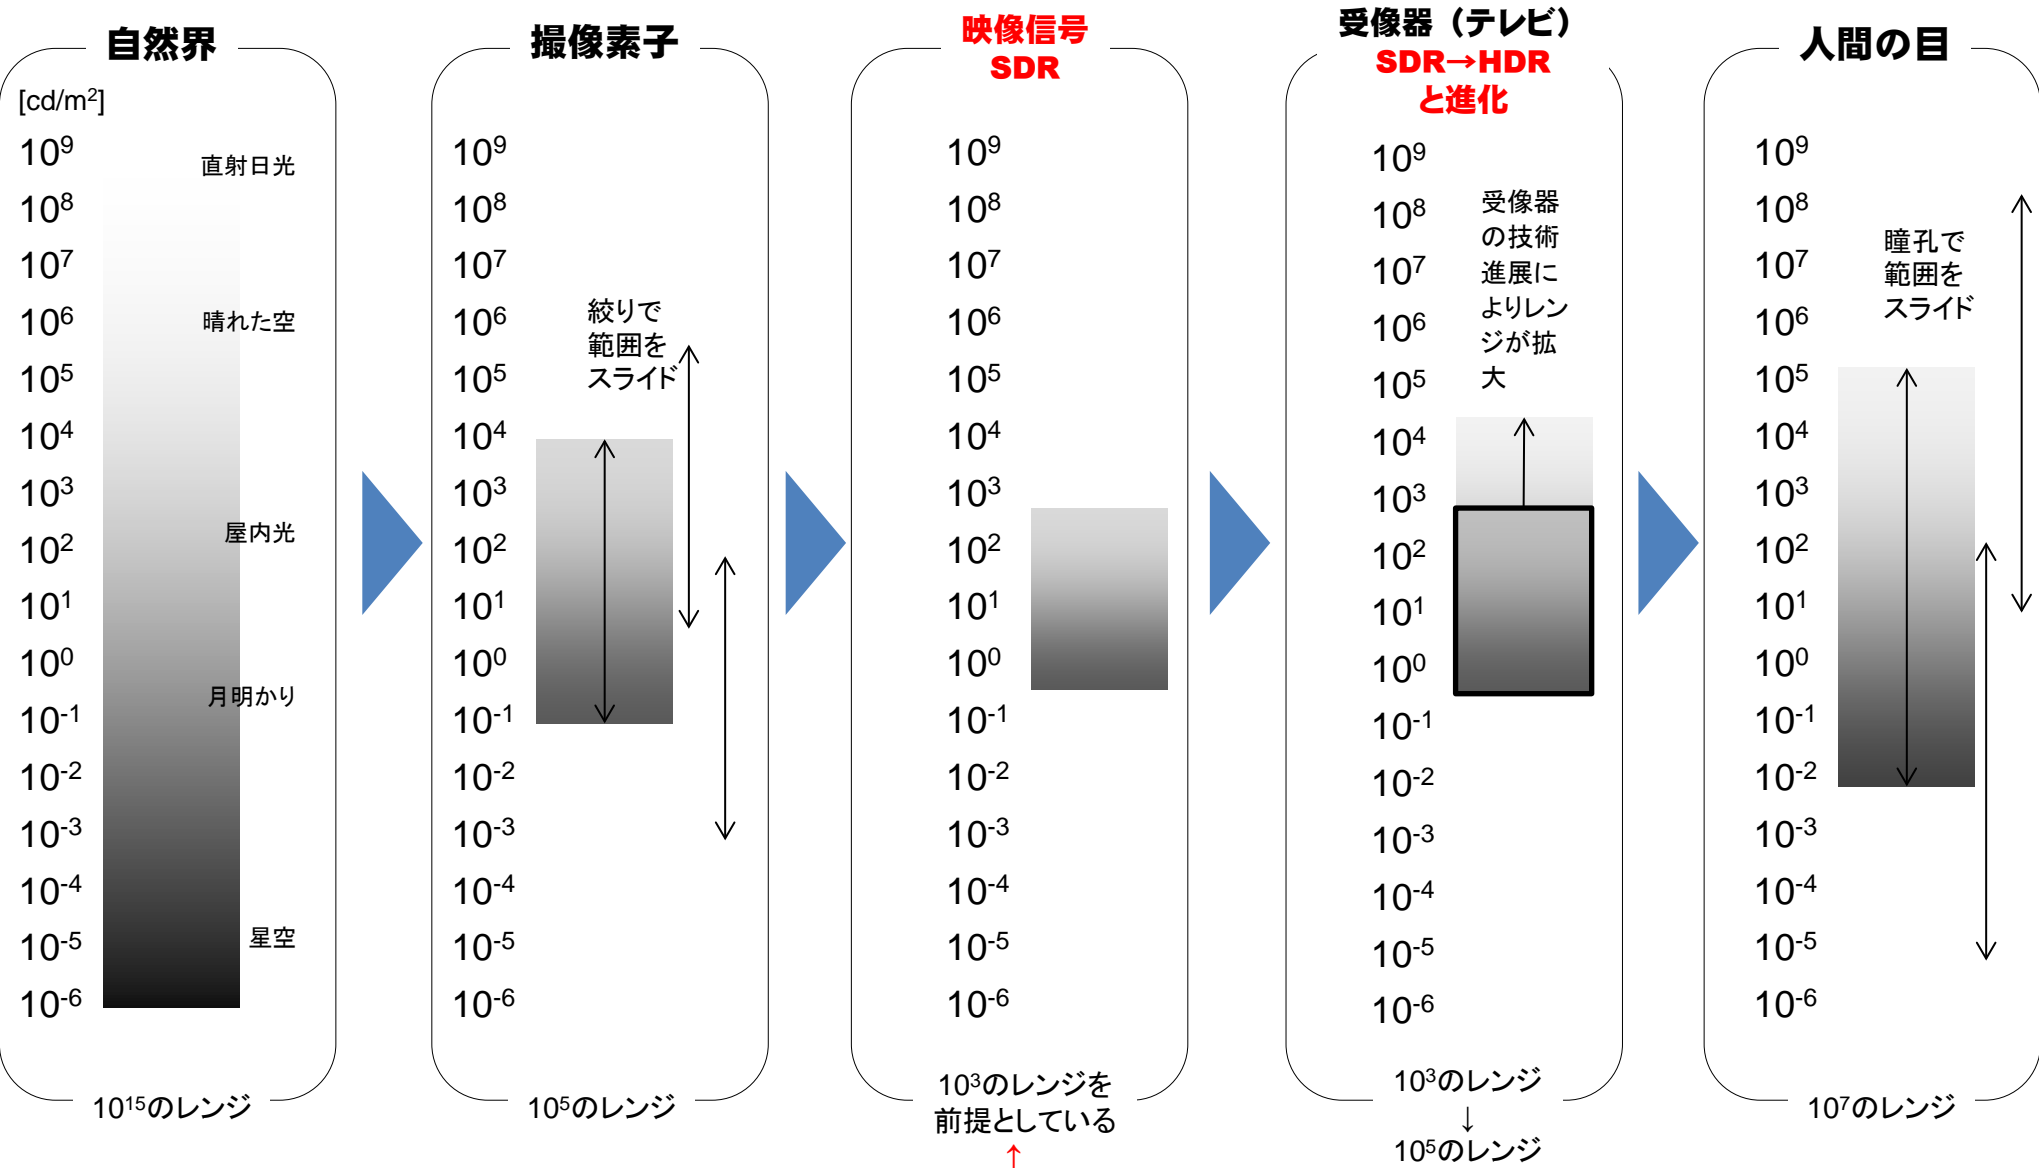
自然界

[cd/m$^2$]

$10^9$ 直射日光
$10^8$
$10^7$
$10^6$ 晴れた空
$10^5$
$10^4$
$10^3$
$10^2$ 屋内光
$10^1$
$10^0$
$10^{-1}$ 月明かり
$10^{-2}$
$10^{-3}$
$10^{-4}$
$10^{-5}$ 星空
$10^{-6}$

$10^{15}$のレンジ

撮像素子

$10^9$
$10^8$
$10^7$
$10^6$
$10^5$
$10^4$
$10^3$
$10^2$
$10^1$
$10^0$
$10^{-1}$
$10^{-2}$
$10^{-3}$
$10^{-4}$
$10^{-5}$
$10^{-6}$

絞りで範囲をスライド

$10^5$のレンジ

映像信号
SDR

$10^9$
$10^8$
$10^7$
$10^6$
$10^5$
$10^4$
$10^3$
$10^2$
$10^1$
$10^0$
$10^{-1}$
$10^{-2}$
$10^{-3}$
$10^{-4}$
$10^{-5}$
$10^{-6}$

$10^3$のレンジを前提としている
↑

受像器（テレビ）
SDR→HDR
と進化

$10^9$
$10^8$
$10^7$
$10^6$
$10^5$
$10^4$
$10^3$
$10^2$
$10^1$
$10^0$
$10^{-1}$
$10^{-2}$
$10^{-3}$
$10^{-4}$
$10^{-5}$
$10^{-6}$

受像器の技術進展によりレンジが拡大

$10^3$のレンジ
↓
$10^5$のレンジ

人間の目

$10^9$
$10^8$
$10^7$
$10^6$
$10^5$
$10^4$
$10^3$
$10^2$
$10^1$
$10^0$
$10^{-1}$
$10^{-2}$
$10^{-3}$
$10^{-4}$
$10^{-5}$
$10^{-6}$

瞳孔で範囲をスライド

$10^7$のレンジ